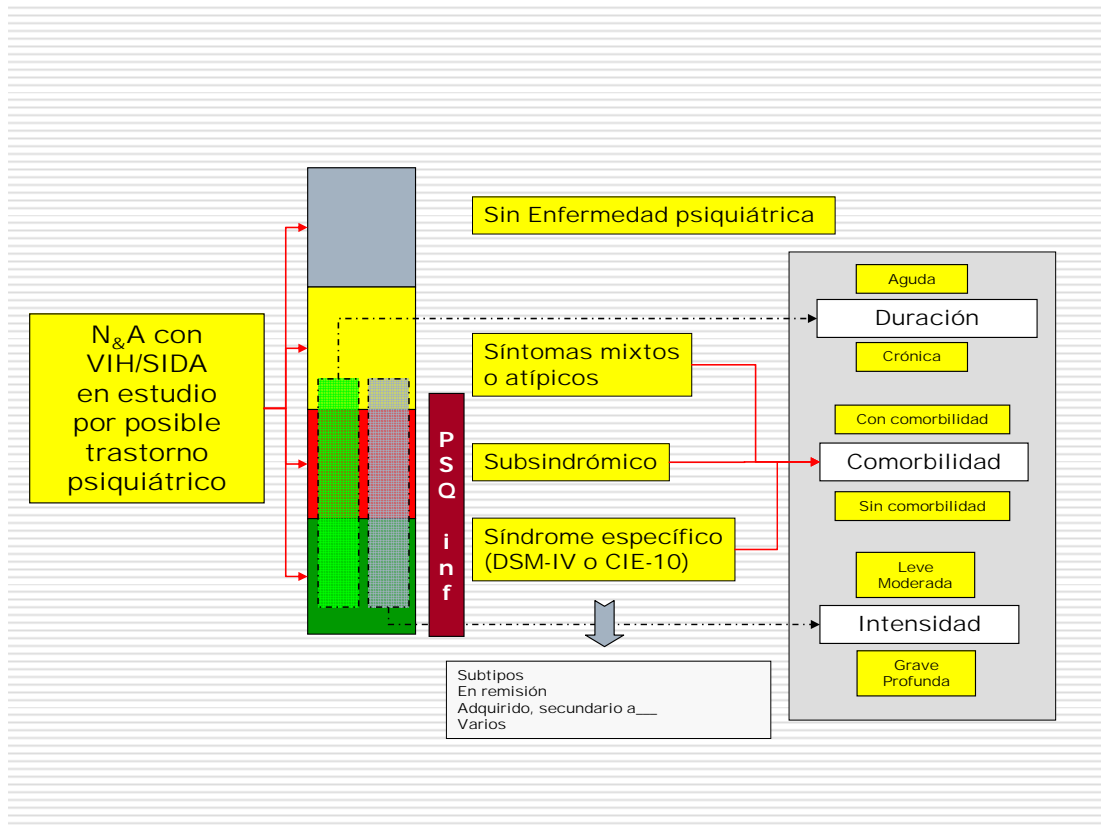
N$_{\&}$A con VIH/SIDA en estudio por posible trastorno psiquiátrico

Sin Enfermedad psiquiátrica

Síntomas mixtos o atípicos

Subsindrómico

Síndrome específico (DSM-IV o CIE-10)

P S Q i n f

Subtipos
En remisión
Adquirido, secundario a___
Varios

Aguda

Duración

Crónica

Con comorbilidad

Comorbilidad

Sin comorbilidad

Leve
Moderada

Intensidad

Grave
Profunda